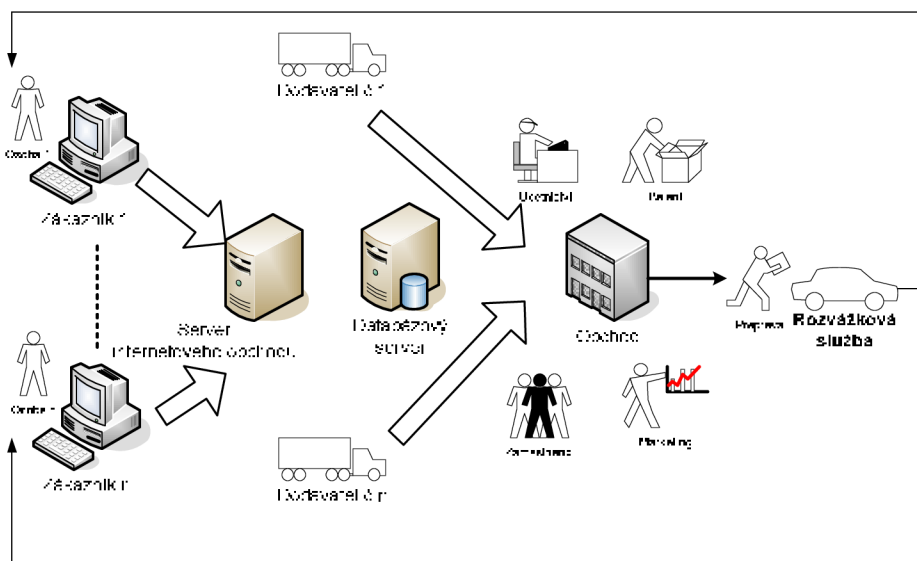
Dodavatel č.1

Osoba 1

Zákazník 1

Účetnictví

Balení

Server internetového obchodu

Databázový server

Obchod

Přeprava

Rozvážková služba

Osoba n

Zákazník n

Zaměstnanci

Marketing

Dodavatel č.n